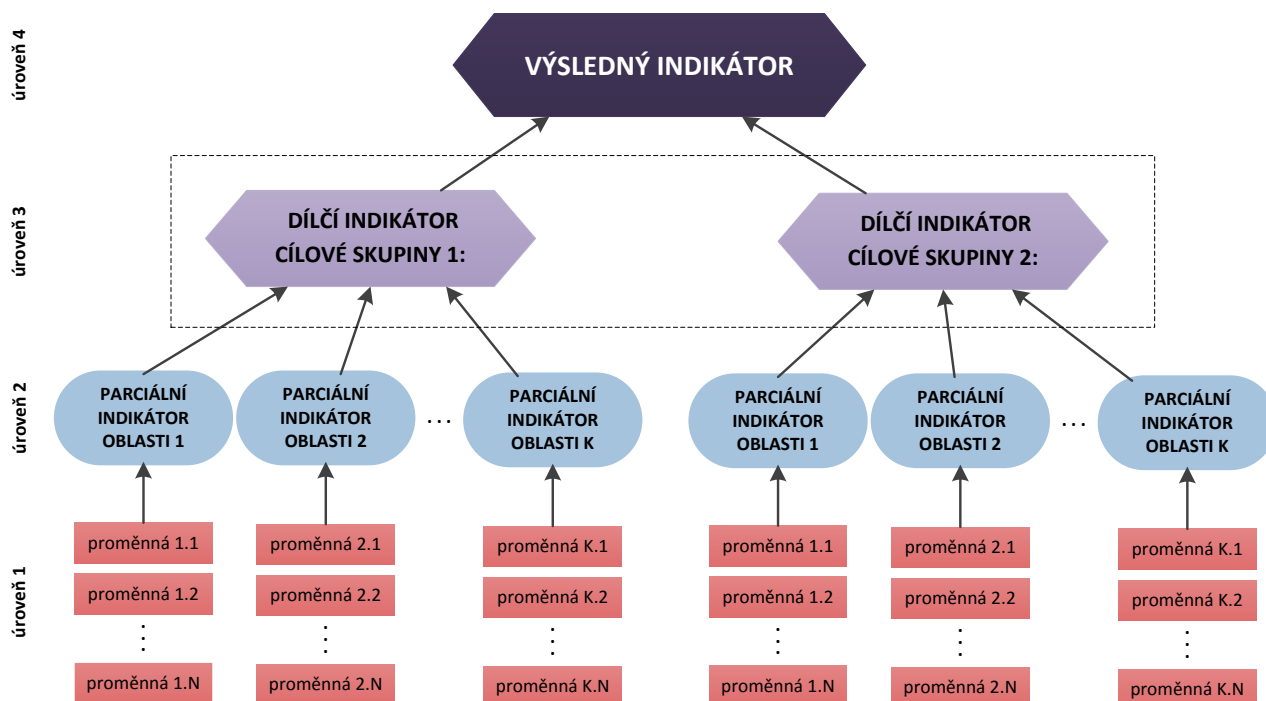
úroveň 4

VÝSLEDNÝ INDIKÁTOR

úroveň 3

DÍLČÍ INDIKÁTOR CÍLOVÉ SKUPINY 1:

DÍLČÍ INDIKÁTOR CÍLOVÉ SKUPINY 2:

úroveň 2

PARCIÁLNÍ INDIKÁTOR OBLASTI 1

PARCIÁLNÍ INDIKÁTOR OBLASTI 2

...

PARCIÁLNÍ INDIKÁTOR OBLASTI K

PARCIÁLNÍ INDIKÁTOR OBLASTI 1

PARCIÁLNÍ INDIKÁTOR OBLASTI 2

...

PARCIÁLNÍ INDIKÁTOR OBLASTI K

úroveň 1

proměnná 1.1
proměnná 1.2
⋮
proměnná 1.N

proměnná 2.1
proměnná 2.2
⋮
proměnná 2.N

proměnná K.1
proměnná K.2
⋮
proměnná K.N

proměnná 1.1
proměnná 1.2
⋮
proměnná 1.N

proměnná 2.1
proměnná 2.2
⋮
proměnná 2.N

proměnná K.1
proměnná K.2
⋮
proměnná K.N